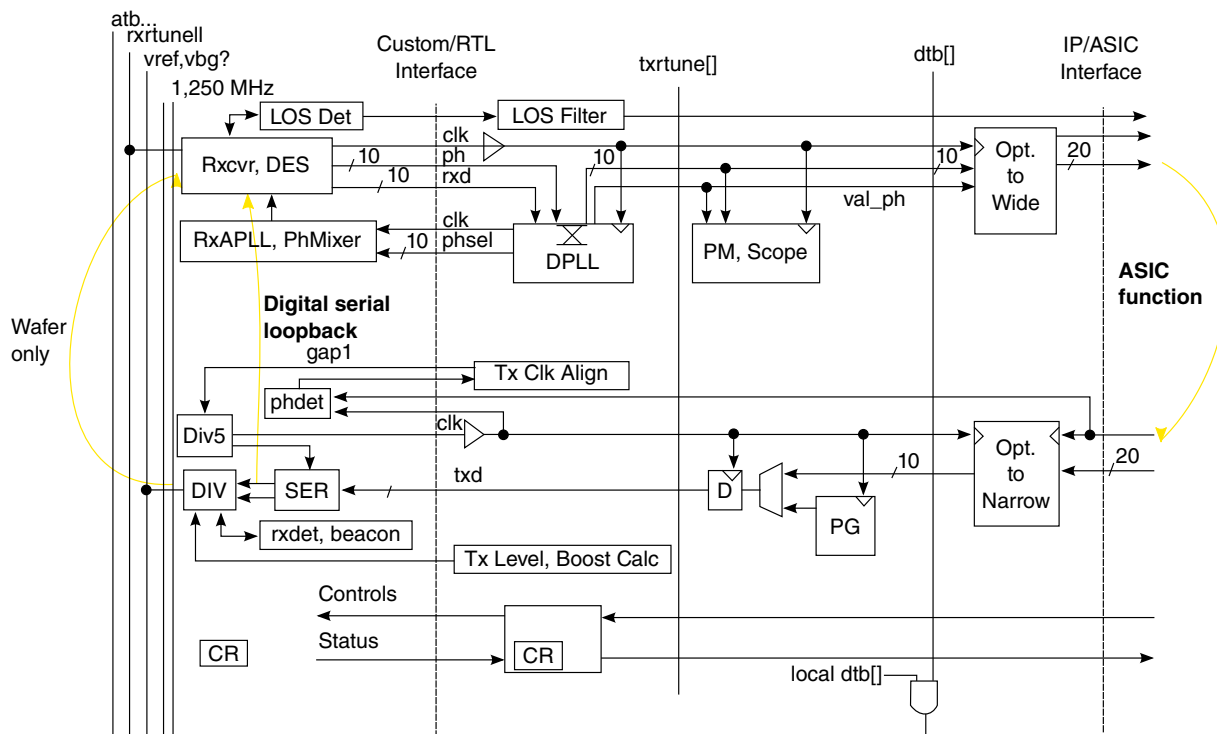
atb...
rxrtunell
vref,vbg?
1,250 MHz
Custom/RTL Interface
txrtune[]
dtb[]
IP/ASIC Interface
LOS Det
LOS Filter
clk
ph
rxd
10
10
10
10
20
Rxcvr, DES
Opt. to Wide
val_ph
clk
phsel
10
RxAPLL, PhMixer
DPLL
PM, Scope
ASIC function
Wafer only
Digital serial loopback
gap1
Tx Clk Align
phdet
Div5
clk
Opt. to Narrow
txd
10
20
DIV
SER
D
PG
rxdet, beacon
Tx Level, Boost Calc
Controls
Status
CR
CR
local dtb[]